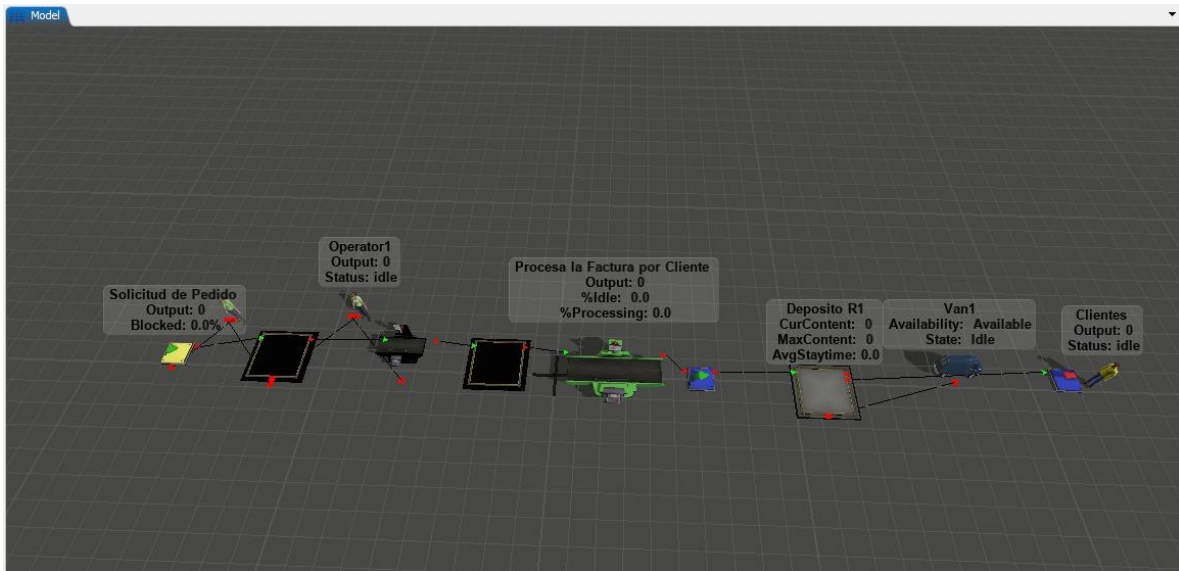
Model

Solicitud de Pedido
Output: 0
Blocked: 0.0%

Operator1
Output: 0
Status: idle

Procesa la Factura por Cliente
Output: 0
%Idle: 0.0
%Processing: 0.0

Deposito R1
CurContent: 0
MaxContent: 0
AvgStaytime: 0.0

Van1
Availability: Available
State: Idle

Clientes
Output: 0
Status: idle